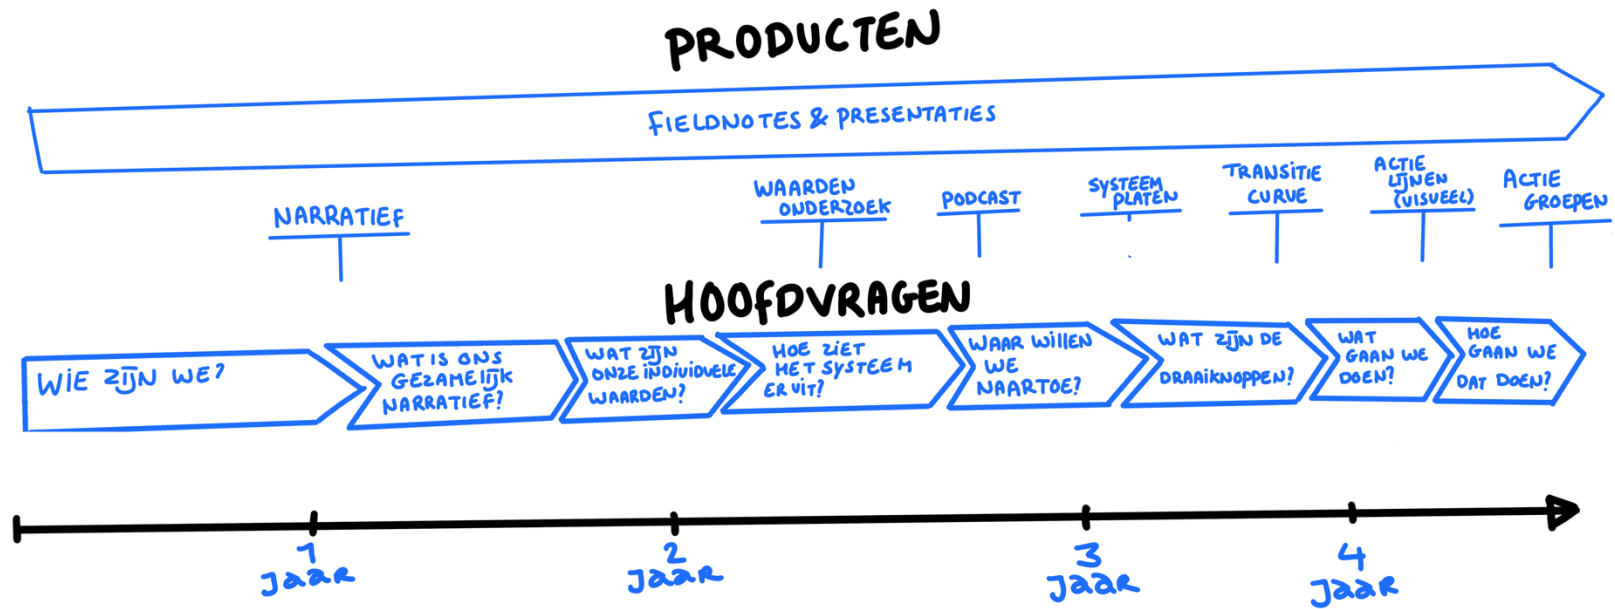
PRODUCTEN

FIELDNOTES & PRESENTATIES

NARRATIEF

WAARDEN ONDERZOEK

PODCAST

SYSTEEM PLATEN

TRANSITIE CURVE

ACTIE LIJNEN (VISUEEL)

ACTIE GROEPEN

HOOFDVRAGEN

WIE ZIJN WE?

WAT IS ONS GEZAMELIJK NARRATIEF?

WAT ZIJN ONZE INDIVIDUELE WAARDEN?

HOE ZIET HET SYSTEEM ER UIT?

WAAR WILLEN WE NAARTOE?

WAT ZIJN DE DRAAIKNOPPEN?

WAT GAAN WE DOEN?

HOE GAAN WE DAT DOEN?

1 Jaar

2 Jaar

3 Jaar

4 Jaar